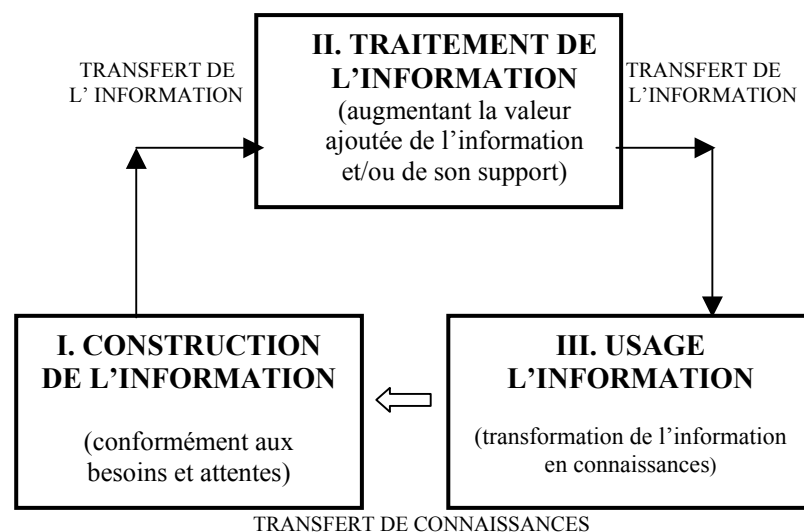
TRANSFERT DE L' INFORMATION

II. TRAITEMENT DE L'INFORMATION

(augmentant la valeur ajoutée de l'information et/ou de son support)

TRANSFERT DE L'INFORMATION

I. CONSTRUCTION DE L'INFORMATION

(conformément aux besoins et attentes)

III. USAGE L'INFORMATION

(transformation de l'information en connaissances)

TRANSFERT DE CONNAISSANCES